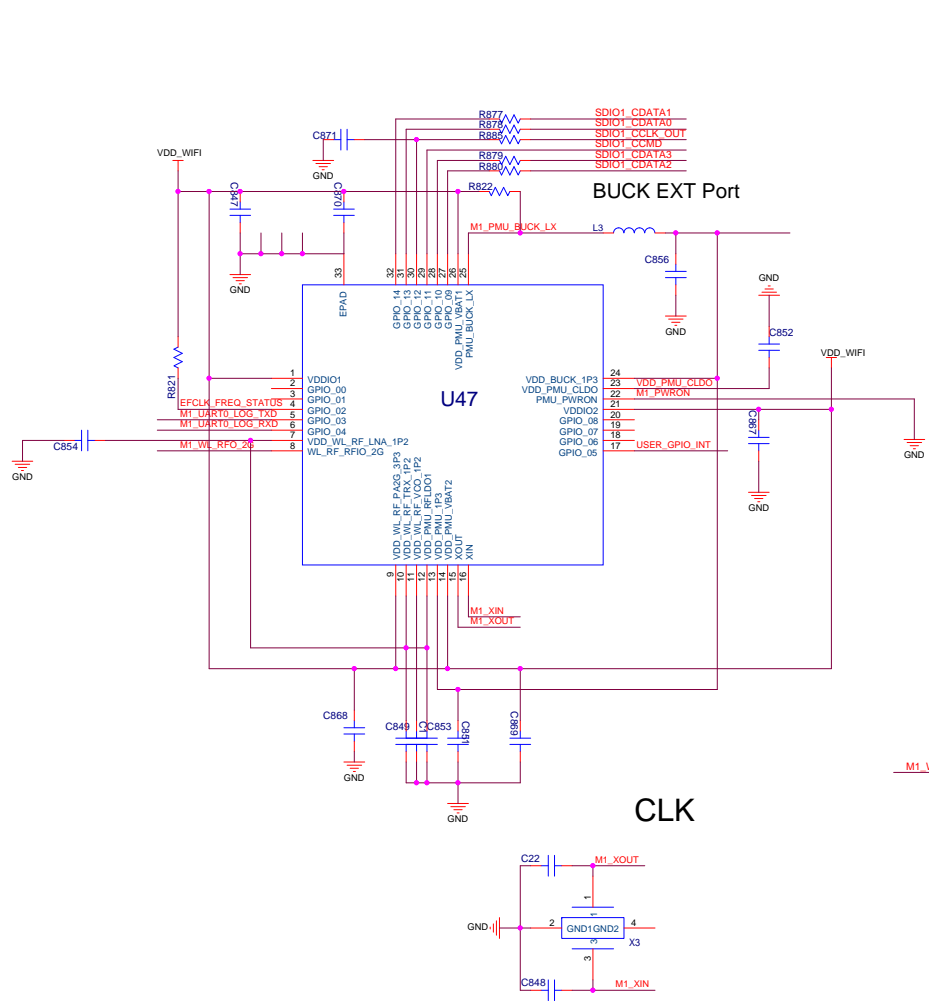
R877
R878
R885
R879
R880
R822
C871
GND
SDIO1_CDATA1
SDIO1_CDATA0
SDIO1_CCLK_OUT
SDIO1_CCMD
SDIO1_CDATA3
SDIO1_CDATA2
BUCK EXT Port
VDD_WIFI
C847
C870
GND
M1_PMU_BUCK_LX
L3
C856
GND
GND
C852
VDD_WIFI
33
32 31 30 29 28 27 26 25
EPAD
GPIO_14
GPIO_13
GPIO_12
GPIO_11
GPIO_10
GPIO_09
VDD_PMU_VBAT1
PMU_BUCK_LX
U47
R821
1 VDDIO1
2 GPIO_00
3 GPIO_01
4 GPIO_02
5 GPIO_03
6 GPIO_04
7 VDD_WL_RF_LNA_1P2
8 WL_RF_RFIO_2G
EFCLK_FREQ_STATUS
M1_UART0_LOG_TXD
M1_UART0_LOG_RXD
M1_WL_RFO_2G
C854
GND
VDD_BUCK_1P3 24
VDD_PMU_CLDO 23
PMU_PWRON 22
VDDIO2 21
GPIO_08 20
GPIO_07 19
GPIO_06 18
GPIO_05 17
VDD_PMU_CLDO
M1_PWRON
USER_GPIO_INT
C867
GND
GND
VDD_WL_RF_PA2G_3P3
VDD_WL_RF_TRX_1P2
VDD_WL_RF_VCO_1P2
VDD_PMU_RFLDO1
VDD_PMU_1P3
VDD_PMU_VBAT2
XOUT
XIN
9 10 11 12 13 14 15 16
M1_XIN
M1_XOUT
C868
GND
C849
C853
C851
C869
GND
CLK
M1_V
C22
M1_XOUT
1
GND
2
GND1GND2
4
3
X3
3
C848
M1_XIN